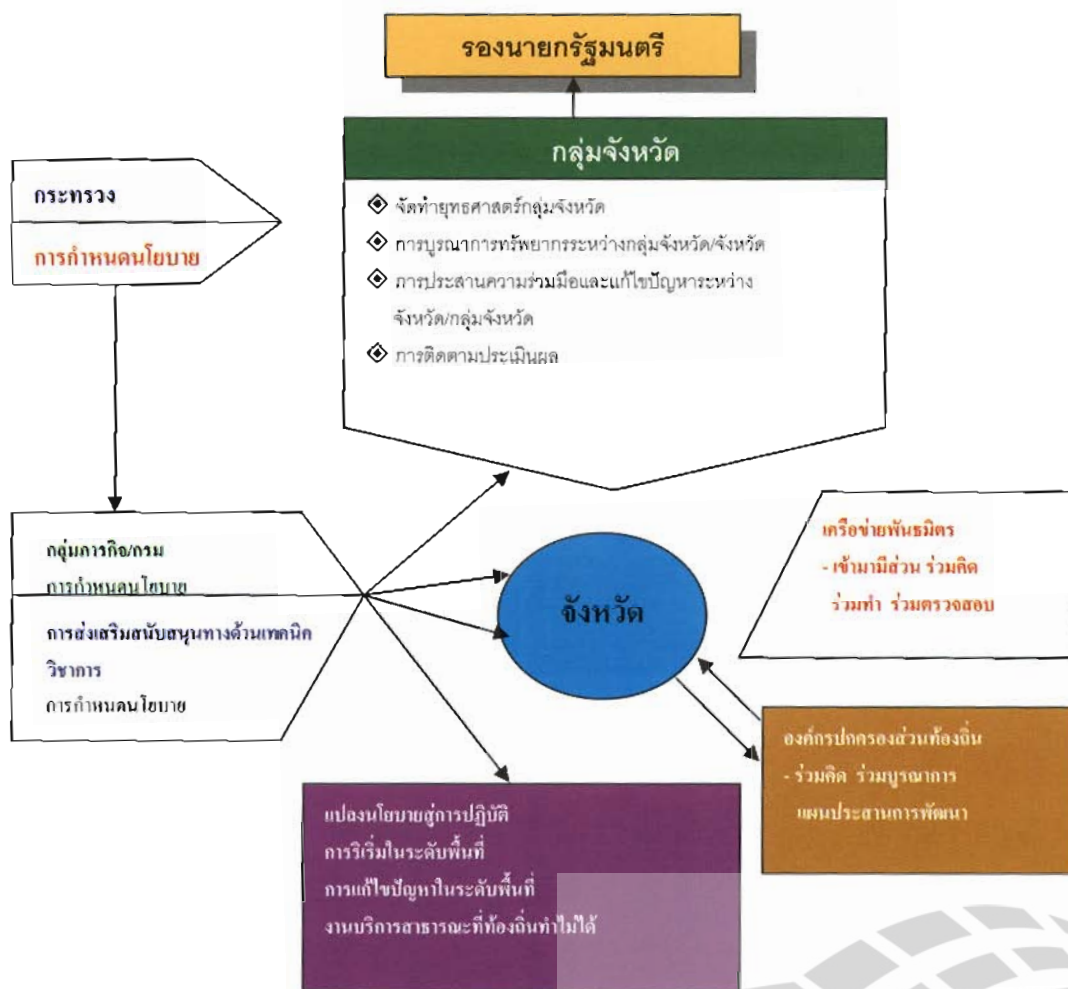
รองนายกรัฐมนตรี

กลุ่มจังหวัด

◈ จัดทำยุทธศาสตร์กลุ่มจังหวัด
◈ การบูรณาการทรัพยากรระหว่างกลุ่มจังหวัด/จังหวัด
◈ การประสานความร่วมมือและแก้ไขปัญหาระหว่างจังหวัด/กลุ่มจังหวัด
◈ การติดตามประเมินผล

กระทรวง

การกำหนดนโยบาย

กลุ่มภารกิจ/กรม

การกำหนดนโยบาย

การส่งเสริมสนับสนุนทางด้านเทคนิควิชาการ

การกำหนดนโยบาย

จังหวัด

เครือข่ายพันธมิตร
- เข้ามามีส่วน ร่วมคิด ร่วมทำ ร่วมตรวจสอบ

องค์กรปกครองส่วนท้องถิ่น
- ร่วมคิด ร่วมบูรณาการ แผนประสานการพัฒนา

แปลงนโยบายสู่การปฏิบัติ
การริเริ่มในระดับพื้นที่
การแก้ไขปัญหาในระดับพื้นที่
งานบริการสาธารณะที่ท้องถิ่นทำไม่ได้